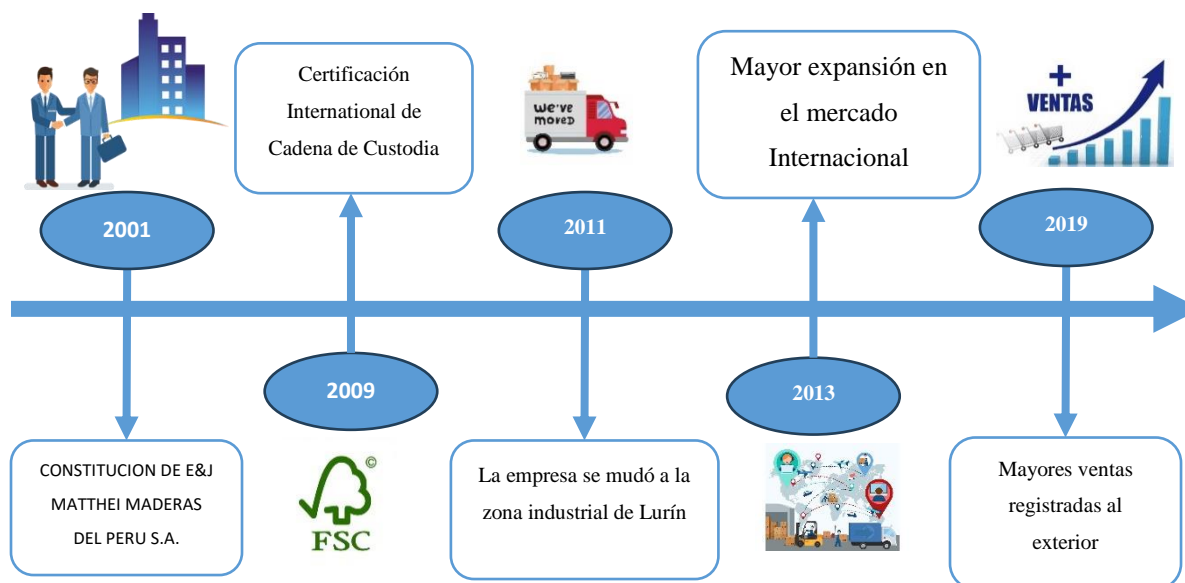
Certificación International de Cadena de Custodia

we've moved

Mayor expansión en el mercado Internacional

+ VENTAS

2001

2011

2019

2009

2013

CONSTITUCION DE E&J MATTHEI MADERAS DEL PERU S.A.

FSC ©

La empresa se mudó a la zona industrial de Lurín

Mayores ventas registradas al exterior